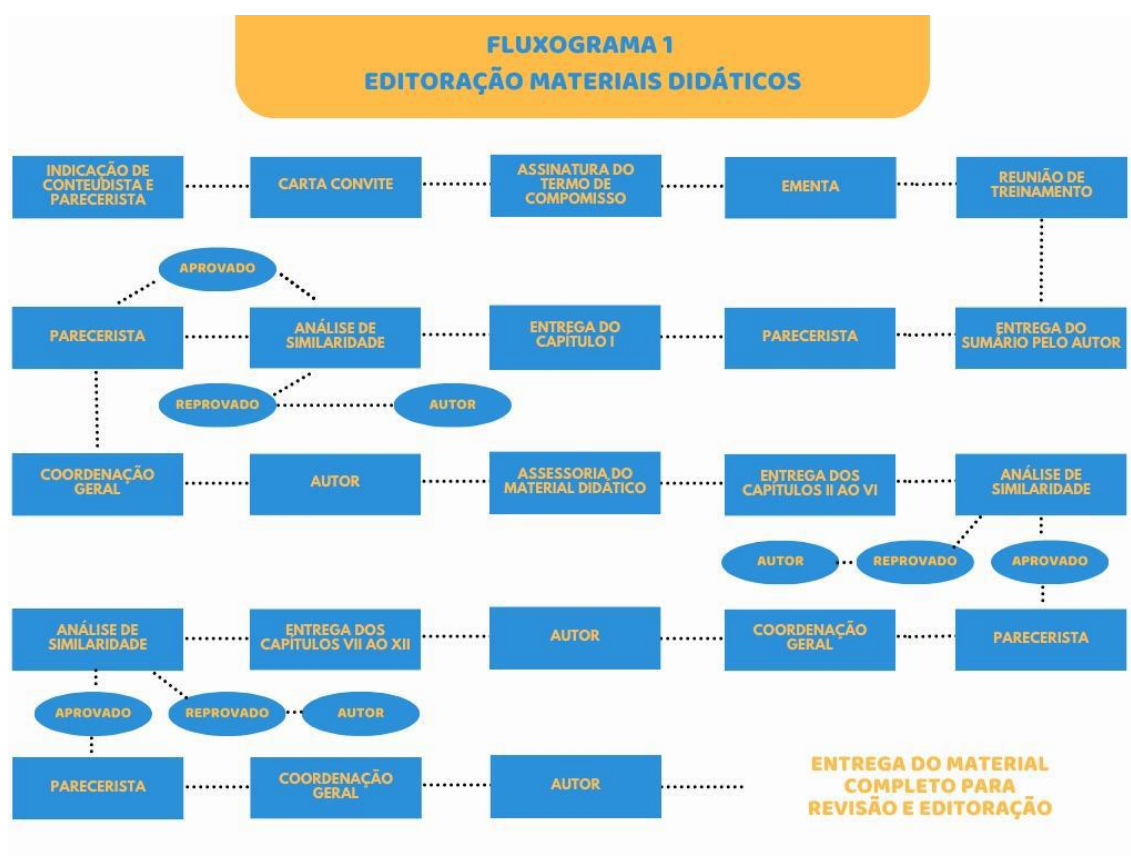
FLUXOGRAMA 1
EDITORAÇÃO MATERIAIS DIDÁTICOS

INDICAÇÃO DE CONTEUDISTA E PARECERISTA

CARTA CONVITE

ASSINATURA DO TERMO DE COMPOMISSO

EMENTA

REUNIÃO DE TREINAMENTO

APROVADO

PARECERISTA

ANÁLISE DE SIMILARIDADE

ENTREGA DO CAPÍTULO I

PARECERISTA

ENTREGA DO SUMÁRIO PELO AUTOR

REPROVADO

AUTOR

COORDENAÇÃO GERAL

AUTOR

ASSESSORIA DO MATERIAL DIDÁTICO

ENTREGA DOS CAPÍTULOS II AO VI

ANÁLISE DE SIMILARIDADE

AUTOR

REPROVADO

APROVADO

ANÁLISE DE SIMILARIDADE

ENTREGA DOS CAPÍTULOS VII AO XII

AUTOR

COORDENAÇÃO GERAL

PARECERISTA

APROVADO

REPROVADO

AUTOR

PARECERISTA

COORDENAÇÃO GERAL

AUTOR

ENTREGA DO MATERIAL COMPLETO PARA REVISÃO E EDITORAÇÃO